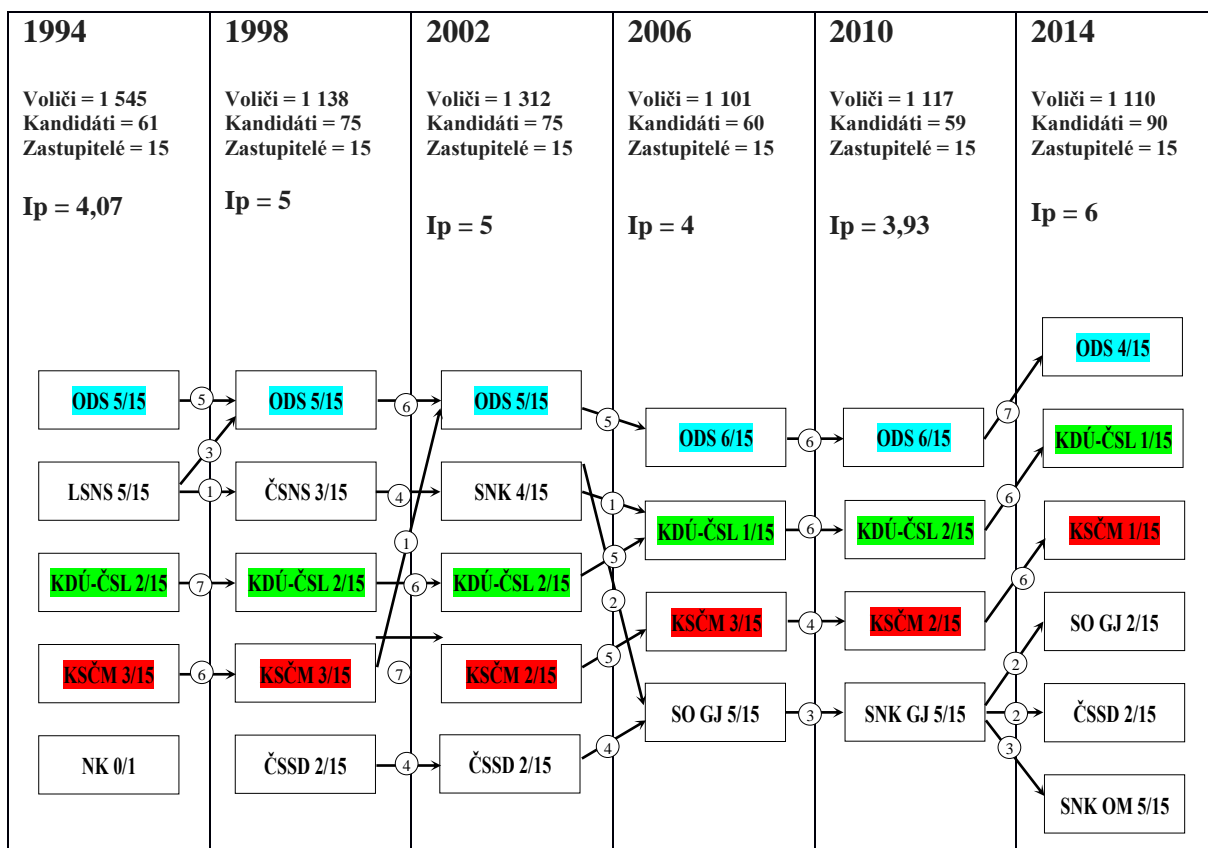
1994

Voliči = 1 545
Kandidáti = 61
Zastupitelé = 15

Ip = 4,07

1998

Voliči = 1 138
Kandidáti = 75
Zastupitelé = 15

Ip = 5

2002

Voliči = 1 312
Kandidáti = 75
Zastupitelé = 15

Ip = 5

2006

Voliči = 1 101
Kandidáti = 60
Zastupitelé = 15

Ip = 4

2010

Voliči = 1 117
Kandidáti = 59
Zastupitelé = 15

Ip = 3,93

2014

Voliči = 1 110
Kandidáti = 90
Zastupitelé = 15

Ip = 6

ODS 5/15
LSNS 5/15
KDÚ-ČSL 2/15
KSČM 3/15
NK 0/1

ODS 5/15
ČSNS 3/15
KDÚ-ČSL 2/15
KSČM 3/15
ČSSD 2/15

ODS 5/15
SNK 4/15
KDÚ-ČSL 2/15
KSČM 2/15
ČSSD 2/15

ODS 6/15
KDÚ-ČSL 1/15
KSČM 3/15
SO GJ 5/15

ODS 6/15
KDÚ-ČSL 2/15
KSČM 2/15
SNK GJ 5/15

ODS 4/15
KDÚ-ČSL 1/15
KSČM 1/15
SO GJ 2/15
ČSSD 2/15
SNK OM 5/15

5 3 1 7 6
6 4 1 6 7 4
5 1 5 2 5 4
6 6 4 3
7 6 6 2 2 3